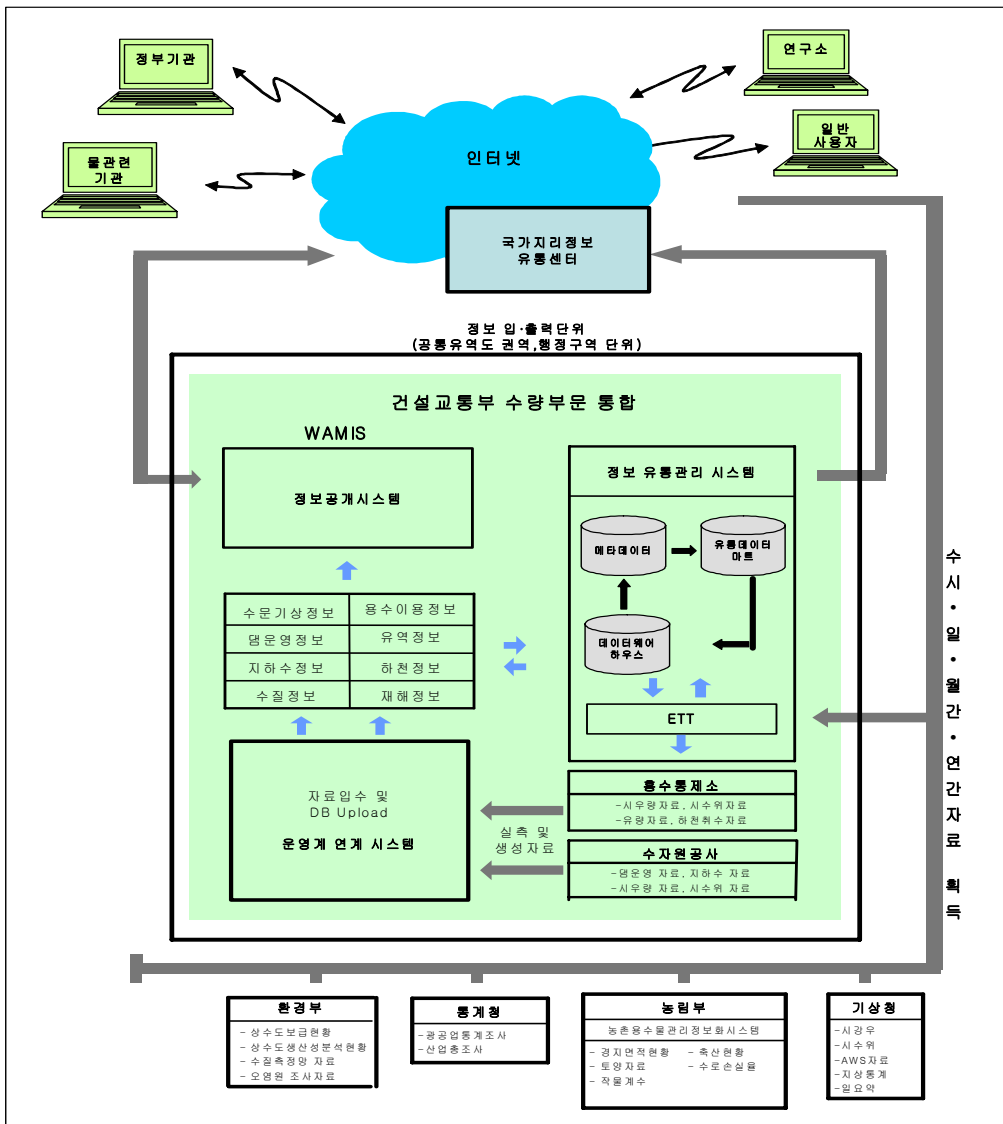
정부기관

연구소

일반 사용자

물관련 기관

인터넷

국가지리정보 유통센터

정보 입·출력단위
(공통유역도 권역,행정구역 단위)

건설교통부 수량부문 통합

WAMIS

정보공개시스템

| 수문기상정보 | 용수이용정보 |
|---|---|
| 댐운영정보 | 유역정보 |
| 지하수정보 | 하천정보 |
| 수질정보 | 재해정보 |

자료입수 및 DB Upload

운영계 연계 시스템

정보 유통관리 시스템

메타데이터

유통데이터 마트

데이터웨어 하우스

ETT

홍수통제소
-시우량자료, 시수위자료
-유량자료, 하천취수자료

실측 및 생성자료

수자원공사
- 댐운영 자료, 지하수 자료
- 시우량 자료, 시수위 자료

수시·일·월간·연간자료 획득

환경부
- 상수도보급현황
- 상수도생산성분석현황
- 수질측정망 자료
- 오염원 조사자료

통계청
-광공업통계조사
-산업총조사

농림부
농촌용수물관리정보화시스템
- 경지면적현황
- 토양자료
- 작물계수
- 축산현황
- 수로손실율

기상청
-시강우
-시수위
-AWS자료
-지상통계
-일요약